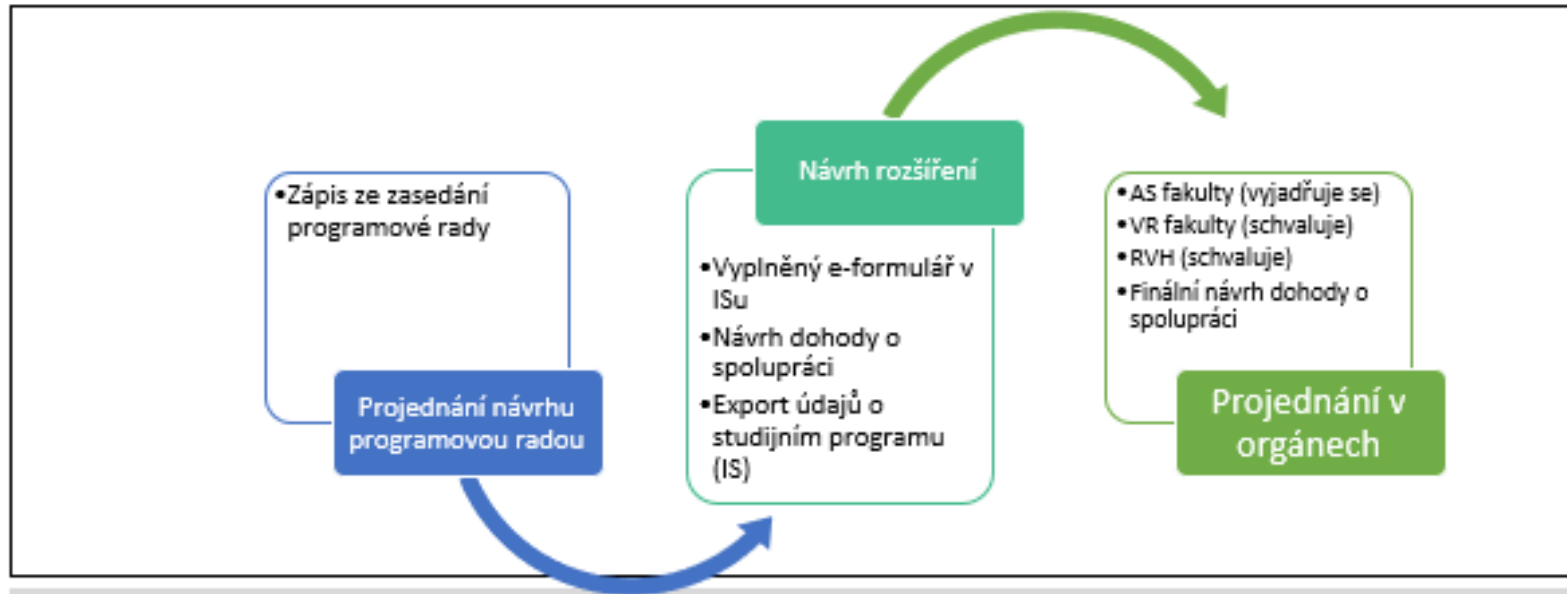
•Zápis ze zasedání programové rady

Projednání návrhu programovou radou

Návrh rozšíření

•Vyplněný e-formulář v ISu
•Návrh dohody o spolupráci
•Export údajů o studijním programu (IS)

•AS fakulty (vyjadřuje se)
•VR fakulty (schvaluje)
•RVH (schvaluje)
•Finální návrh dohody o spolupráci

Projednání v orgánech